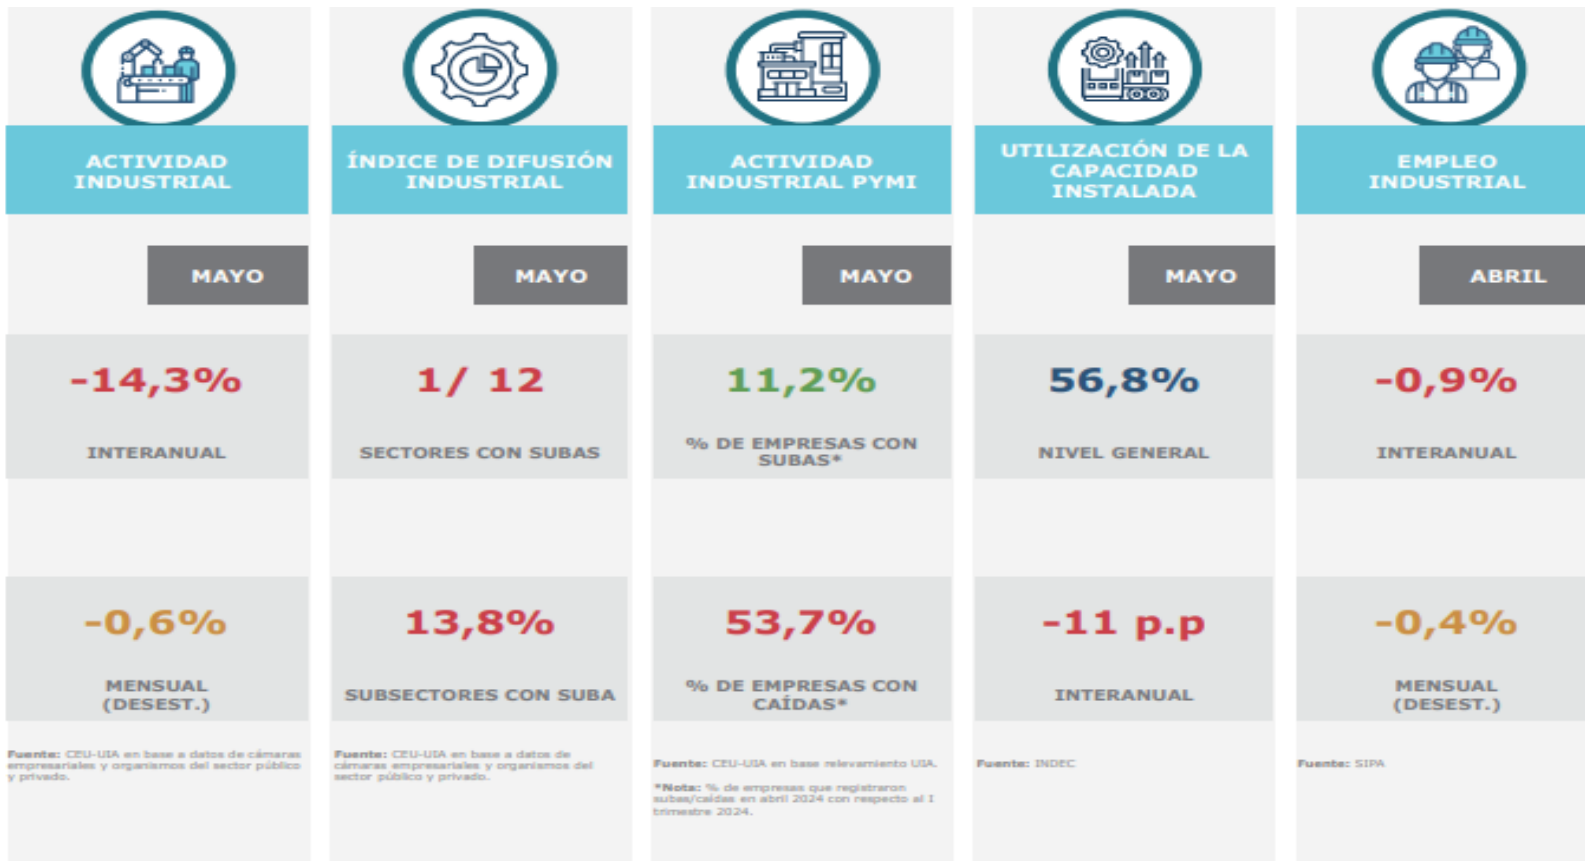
ACTIVIDAD INDUSTRIAL

MAYO

-14,3%

INTERANUAL

-0,6%

MENSUAL (DESEST.)

Fuente: CEU-UIA en base a datos de cámaras empresariales y organismos del sector público y privado.

ÍNDICE DE DIFUSIÓN INDUSTRIAL

MAYO

1/ 12

SECTORES CON SUBAS

13,8%

SUBSECTORES CON SUBA

Fuente: CEU-UIA en base a datos de cámaras empresariales y organismos del sector público y privado.

ACTIVIDAD INDUSTRIAL PYMI

MAYO

11,2%

% DE EMPRESAS CON SUBAS*

53,7%

% DE EMPRESAS CON CAÍDAS*

Fuente: CEU-UIA en base relevamiento UIA.

*Nota: % de empresas que registraron subas/caídas en abril 2024 con respecto al I trimestre 2024.

UTILIZACIÓN DE LA CAPACIDAD INSTALADA

MAYO

56,8%

NIVEL GENERAL

-11 p.p

INTERANUAL

Fuente: INDEC

EMPLEO INDUSTRIAL

ABRIL

-0,9%

INTERANUAL

-0,4%

MENSUAL (DESEST.)

Fuente: SIPA